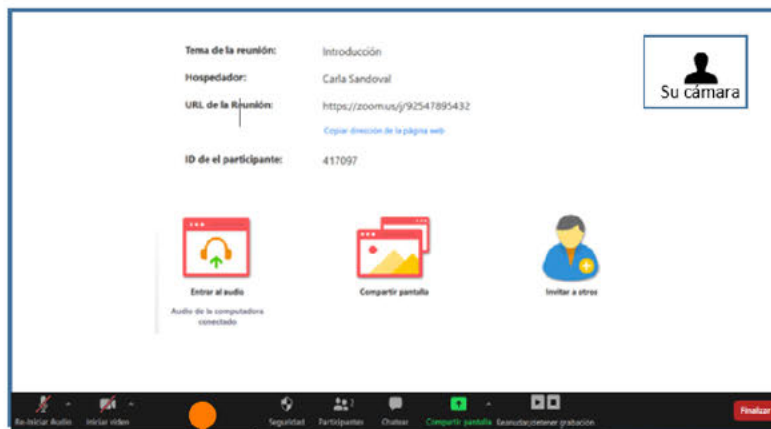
Tema de la reunión: Introducción

Hospedador: Carla Sandoval

URL de la Reunión: https://zoom.us/j/92547895432

Copiar dirección de la página web

ID de el participante: 417097

Su cámara

Entrar al audio

Audio de la computadora conectado

Compartir pantalla

Invitar a otros

Re-iniciar Audio

Iniciar video

Seguridad

Participantes

Chatear

Compartir pantalla

Reanudar/detener grabación

Finalizar